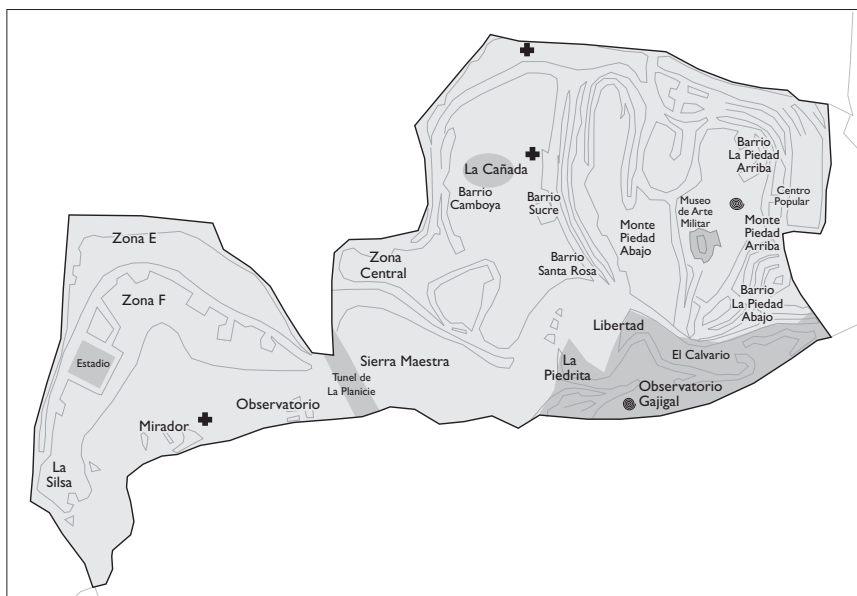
La Cañada

Barrio Camboya

Barrio Sucre

Barrio La Piedad Arriba

Centro Popular

Museo de Arte Militar

Monte Piedad Arriba

Monte Piedad Abajo

Barrio Santa Rosa

Zona E

Zona Central

Zona F

Barrio La Piedad Abajo

Libertad

Estadio

Sierra Maestra

El Calvario

La Piedrita

Tunel de La Planicie

Observatorio Gajigal

Observatorio

Mirador

La Silsa